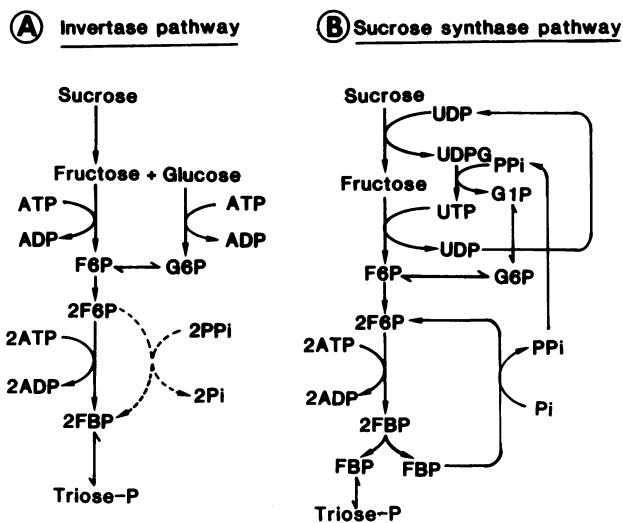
A Invertase pathway

Sucrose

Fructose + Glucose

ATP

ADP

ATP

ADP

F6P

G6P

2F6P

2ATP

2ADP

2PPi

2Pi

2FBP

Triose-P

B Sucrose synthase pathway

Sucrose

UDP

UDPG

PPi

Fructose

G1P

UTP

UDP

F6P

G6P

2F6P

2ATP

2ADP

PPi

Pi

2FBP

FBP

FBP

Triose-P